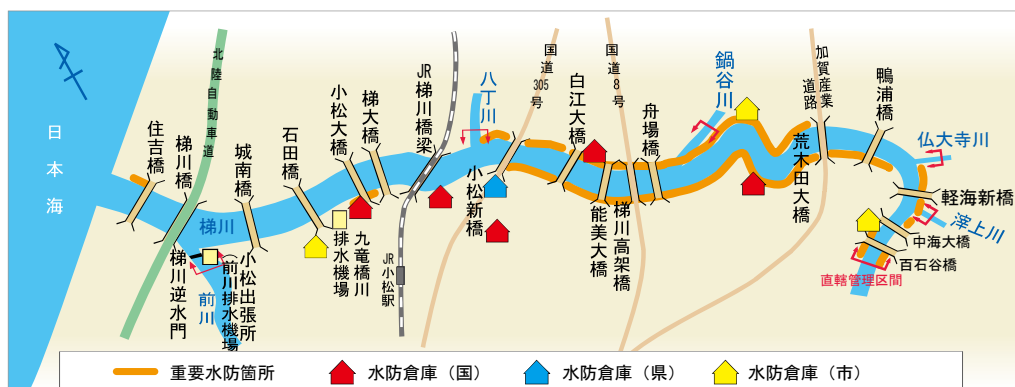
日本海

北陸自動車道

住吉橋

梯川橋

城南橋

梯川

梯川逆水門

前川

小松出張所（前川排水機場）

石田橋

小松大橋

梯大橋

排水機場

九竜橋川

JR梯川橋梁

JR小松駅

八丁川

小松新橋

国道305号

白江大橋

国道8号

能美大橋

梯川高架橋

舟場橋

鍋谷川

加賀産業道路

荒木田大橋

鴨浦橋

仏大寺川

軽海新橋

滓上川

中海大橋

百石谷橋

直轄管理区間

重要水防箇所

水防倉庫（国）

水防倉庫（県）

水防倉庫（市）